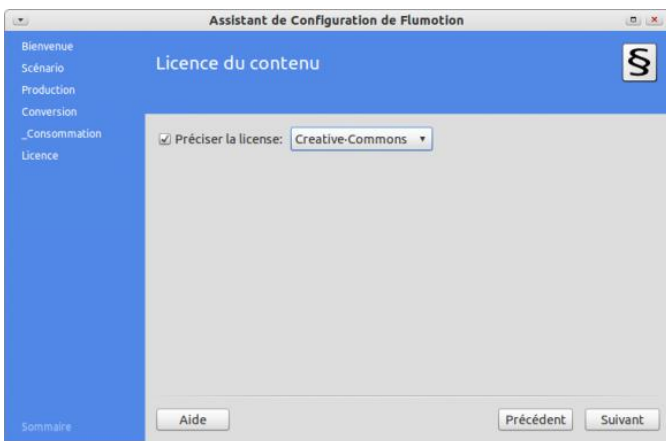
Assistant de Configuration de Flumotion

Bienvenue
Scénario
Production
Conversion
_Consommation
Licence

Licence du contenu

§

Préciser la license: Creative-Commons

Sommaire

Aide

Précédent

Suivant